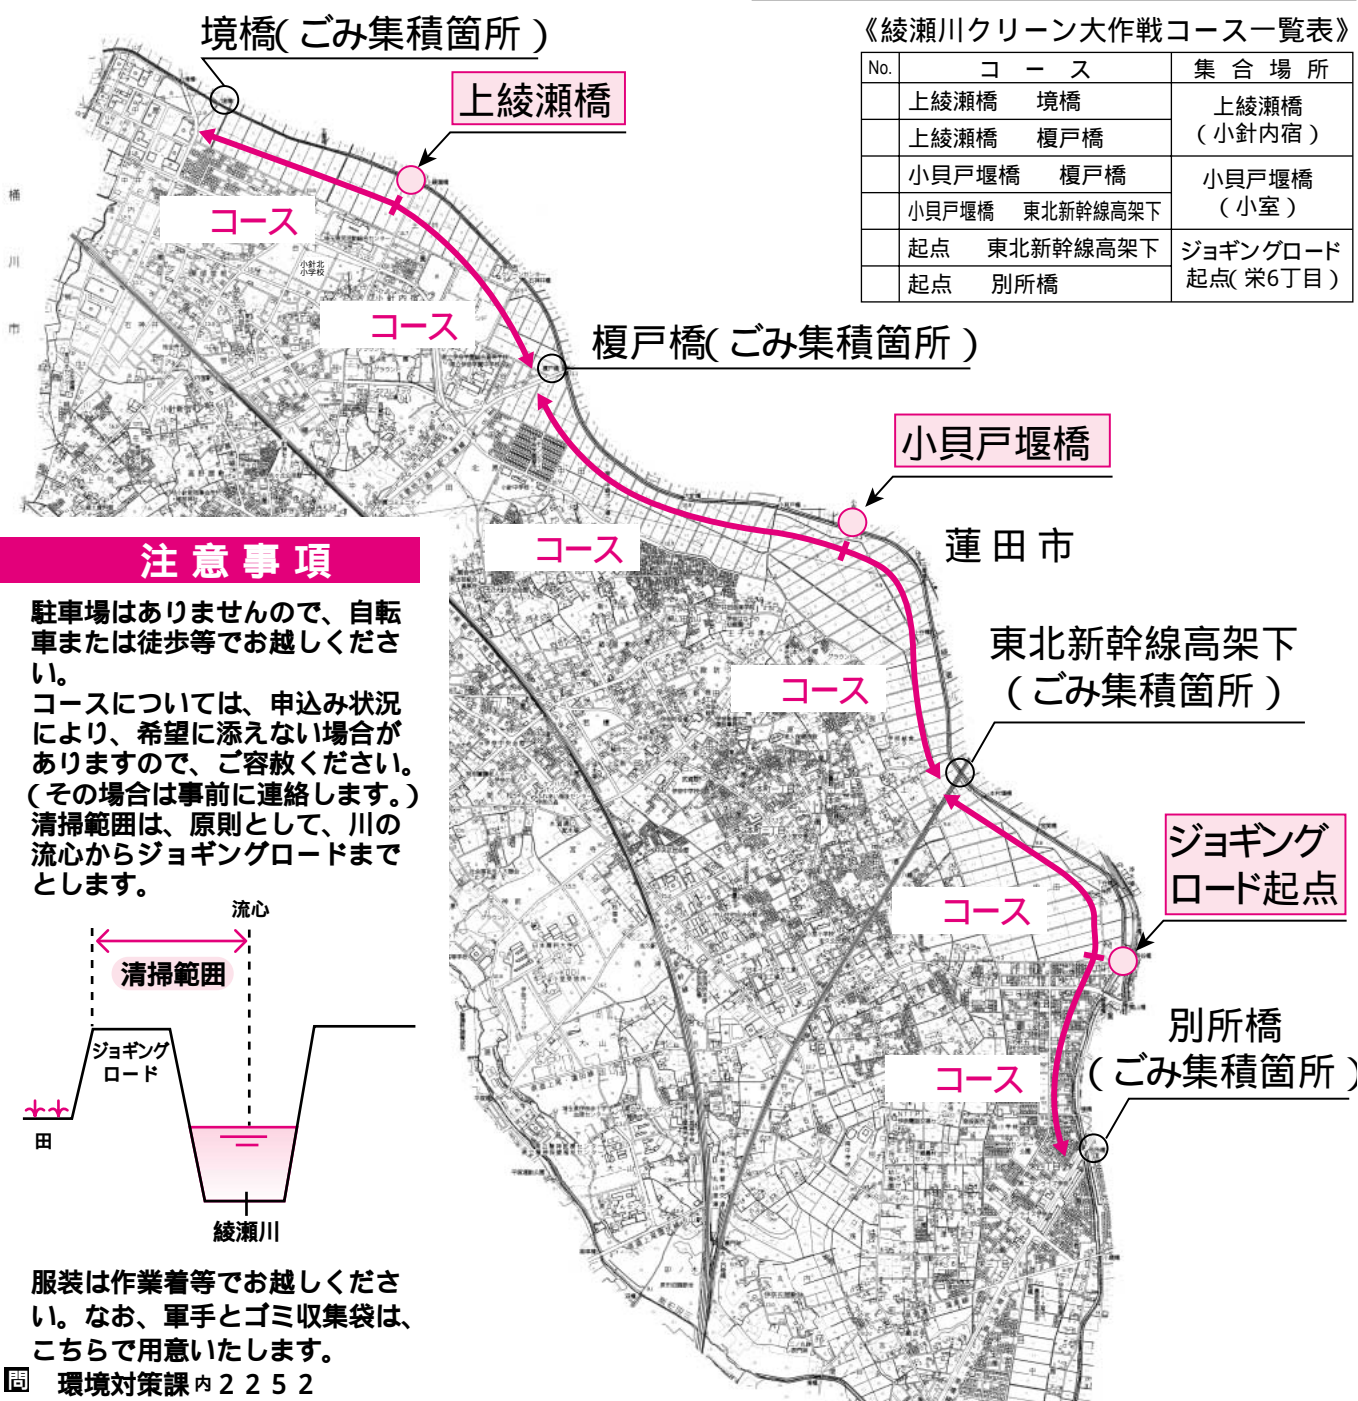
境橋( ごみ集積箇所 )

上綾瀬橋

《綾瀬川クリーン大作戦コース一覧表》

| No. | コース | 集合場所 |
|---|---|---|
| | 上綾瀬橋　境橋 | 上綾瀬橋（小針内宿） |
| | 上綾瀬橋　榎戸橋 | |
| | 小貝戸堰橋　榎戸橋 | 小貝戸堰橋（小室） |
| | 小貝戸堰橋　東北新幹線高架下 | |
| | 起点　東北新幹線高架下 | ジョギングロード起点( 栄6丁目 ) |
| | 起点　別所橋 | |

コース

コース

榎戸橋( ごみ集積箇所 )

小貝戸堰橋

蓮田市

コース

東北新幹線高架下（ごみ集積箇所）

コース

ジョギングロード起点

コース

別所橋（ごみ集積箇所）

コース

注意事項

駐車場はありませんので、自転車または徒歩等でお越しください。
コースについては、申込み状況により、希望に添えない場合がありますので、ご容赦ください。(その場合は事前に連絡します。)
清掃範囲は、原則として、川の流心からジョギングロードまでとします。

流心

清掃範囲

ジョギングロード

田

綾瀬川

服装は作業着等でお越しください。なお、軍手とゴミ収集袋は、こちらで用意いたします。

問 環境対策課内2252